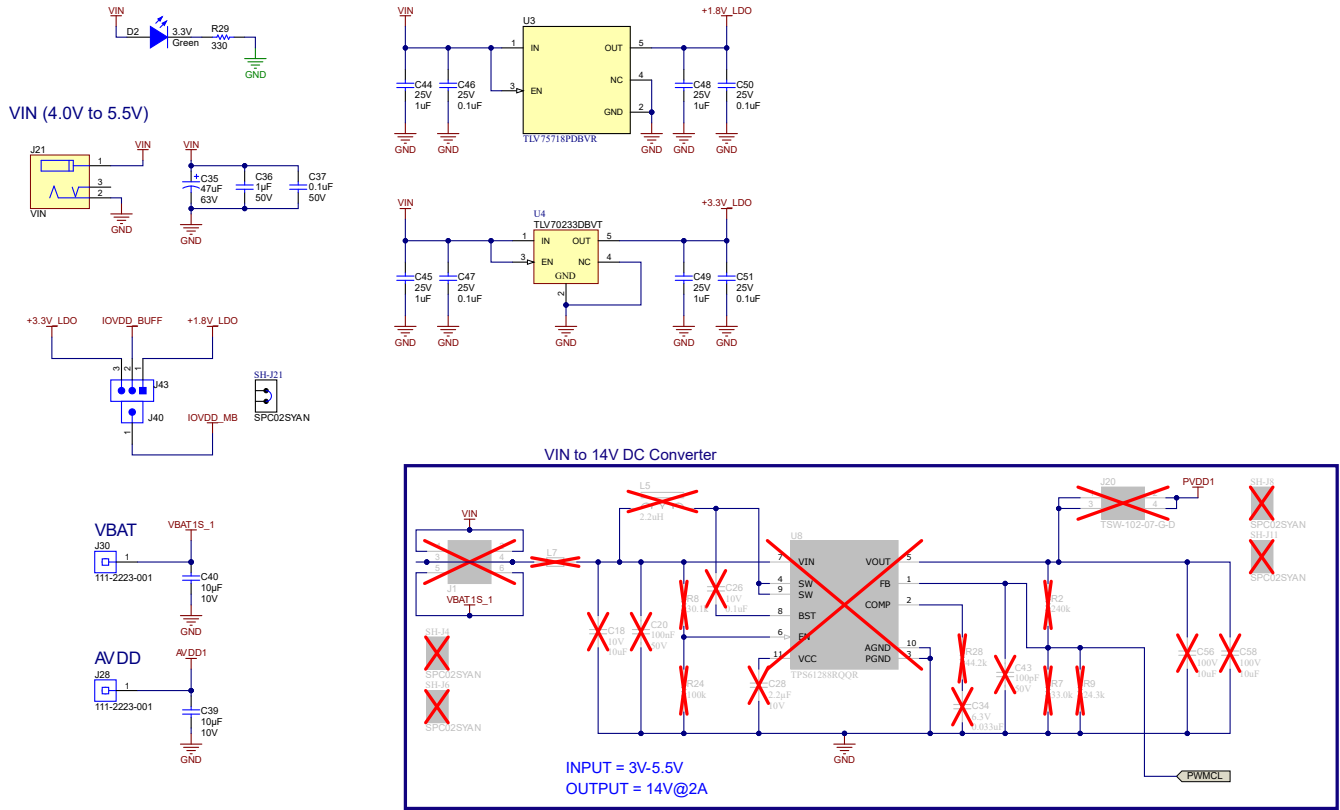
VIN
D2
3.3V
Green
R29
330
GND

VIN (4.0V to 5.5V)

J21
VIN
1
3
2
VIN
GND

VIN
C35
47uF
63V
C36
1uF
50V
C37
0.1uF
50V
GND

VIN
U3
1 IN
3 EN
OUT 5
NC 4
GND 2
TLV75718PDBVR
+1.8V_LDO
C44
25V
1uF
C46
25V
0.1uF
C48
25V
1uF
C50
25V
0.1uF
GND GND GND GND GND

VIN
U4
TLV70233DBVT
1 IN
OUT 5
3 EN
NC 4
GND
2
+3.3V_LDO
C45
25V
1uF
C47
25V
0.1uF
C49
25V
1uF
C51
25V
0.1uF
GND GND GND GND GND

+3.3V_LDO
IOVDD_BUFF
+1.8V_LDO
3 2 1
J43
J40
1
IOVDD_MB
SH-J21
SPC02SYAN

VIN to 14V DC Converter
L5
2.2uH
J20
PVDD1
3 4
TSW-102-07-G-D
SH-J8
SPC02SYAN
SH-J11
SPC02SYAN
VIN
3 4
5 6
J1
VBAT1S_1
L7
U8
7 VIN
4 SW
9 SW
8 BST
6 EN
11 VCC
VOUT 5
FB 1
COMP 2
AGND 10
PGND 3
TPS61288RQQR
C26
10V
0.1uF
R8
30.1
C18
10V
10uF
C20
100nF
10V
R24
100k
C28
2.2µF
10V
R2
240k
R28
44.2k
C34
6.3V
0.033uF
C43
100pF
50V
R7
33.0k
R9
24.3k
C56
100V
10uF
C58
100V
10uF
SH-J4
SPC02SYAN
SH-J6
SPC02SYAN
GND
INPUT = 3V-5.5V
OUTPUT = 14V@2A
PWMCL

VBAT
J30
1
111-2223-001
VBAT1S_1
C40
10µF
10V
GND

AVDD
J28
1
111-2223-001
AVDD1
C39
10µF
10V
GND